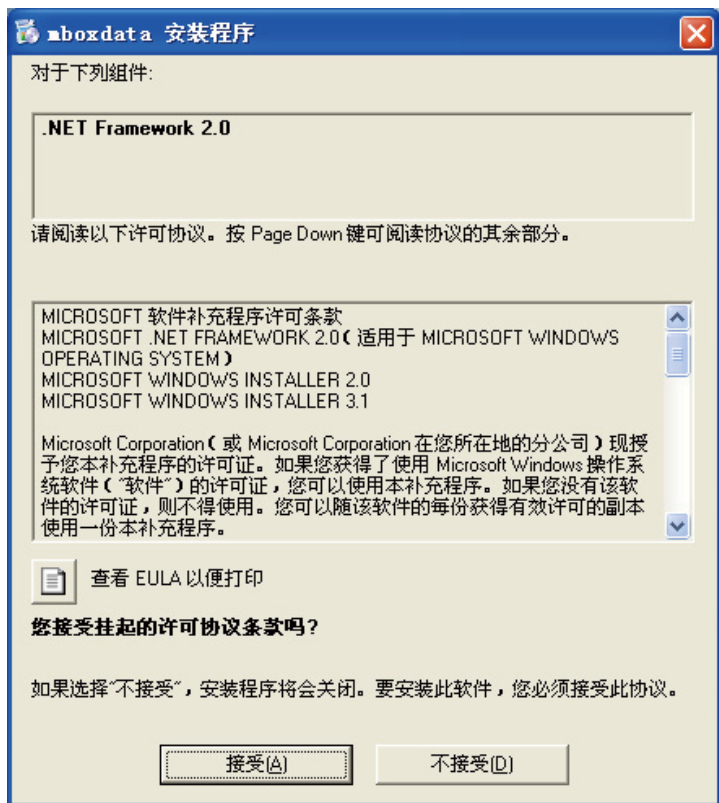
mboxdata 安装程序

对于下列组件:

.NET Framework 2.0

请阅读以下许可协议。按 Page Down 键可阅读协议的其余部分。

MICROSOFT 软件补充程序许可条款
MICROSOFT .NET FRAMEWORK 2.0（适用于 MICROSOFT WINDOWS OPERATING SYSTEM）
MICROSOFT WINDOWS INSTALLER 2.0
MICROSOFT WINDOWS INSTALLER 3.1

Microsoft Corporation（或 Microsoft Corporation 在您所在地的分公司）现授予您本补充程序的许可证。如果您获得了使用 Microsoft Windows 操作系统软件（"软件"）的许可证，您可以使用本补充程序。如果您没有该软件的许可证，则不得使用。您可以随该软件的每份获得有效许可的副本使用一份本补充程序。

查看 EULA 以便打印

您接受挂起的许可协议条款吗?

如果选择"不接受"，安装程序将会关闭。要安装此软件，您必须接受此协议。

接受(A)

不接受(D)